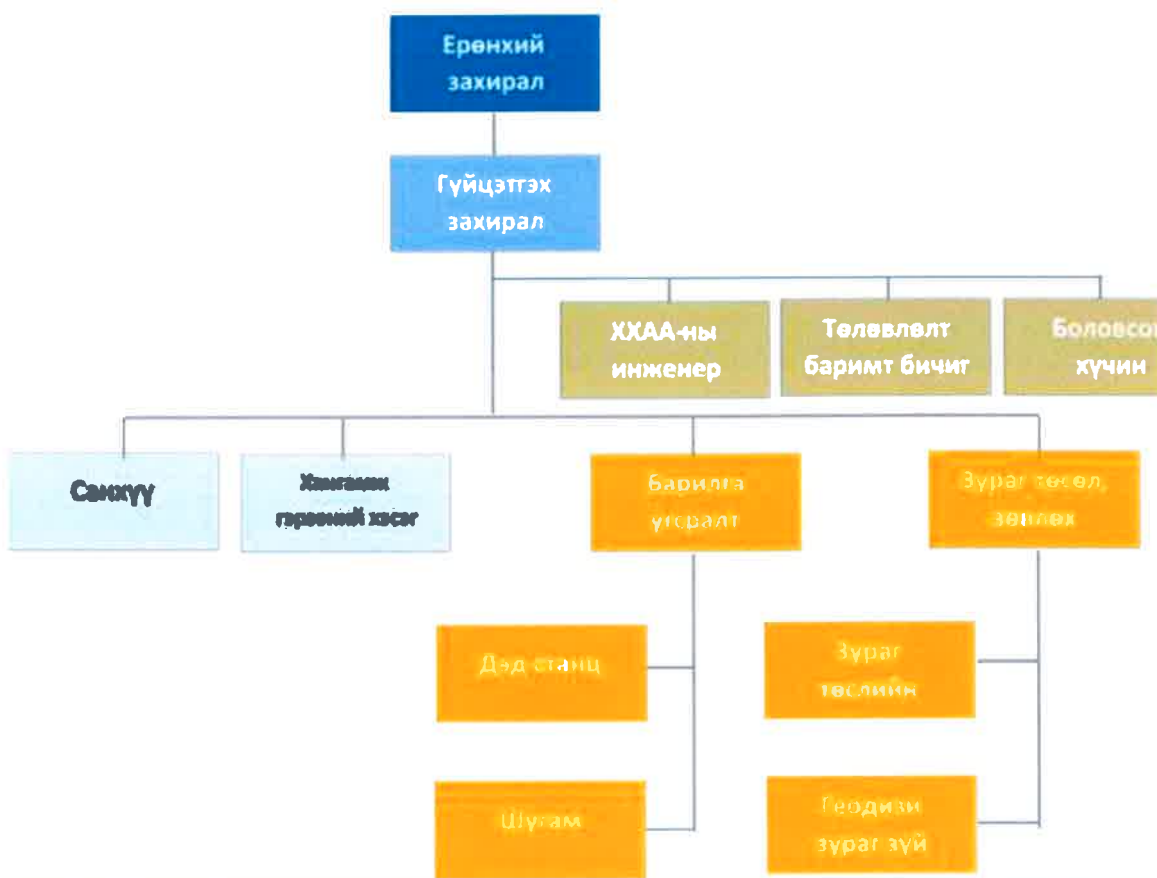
Ерөнхий захирал

Гүйцэтгэх захирал

ХХАА-ны инженер

Төлөвлөлт баримт бичиг

Боловсо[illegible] хүчин

Санхүү

Хангамж гэрээний хэсэг

Барилга угсралт

Зураг төсөл, зөвлөх

Дэд станц

Шугам

Зураг төслийн

Геодизи зураг зүй